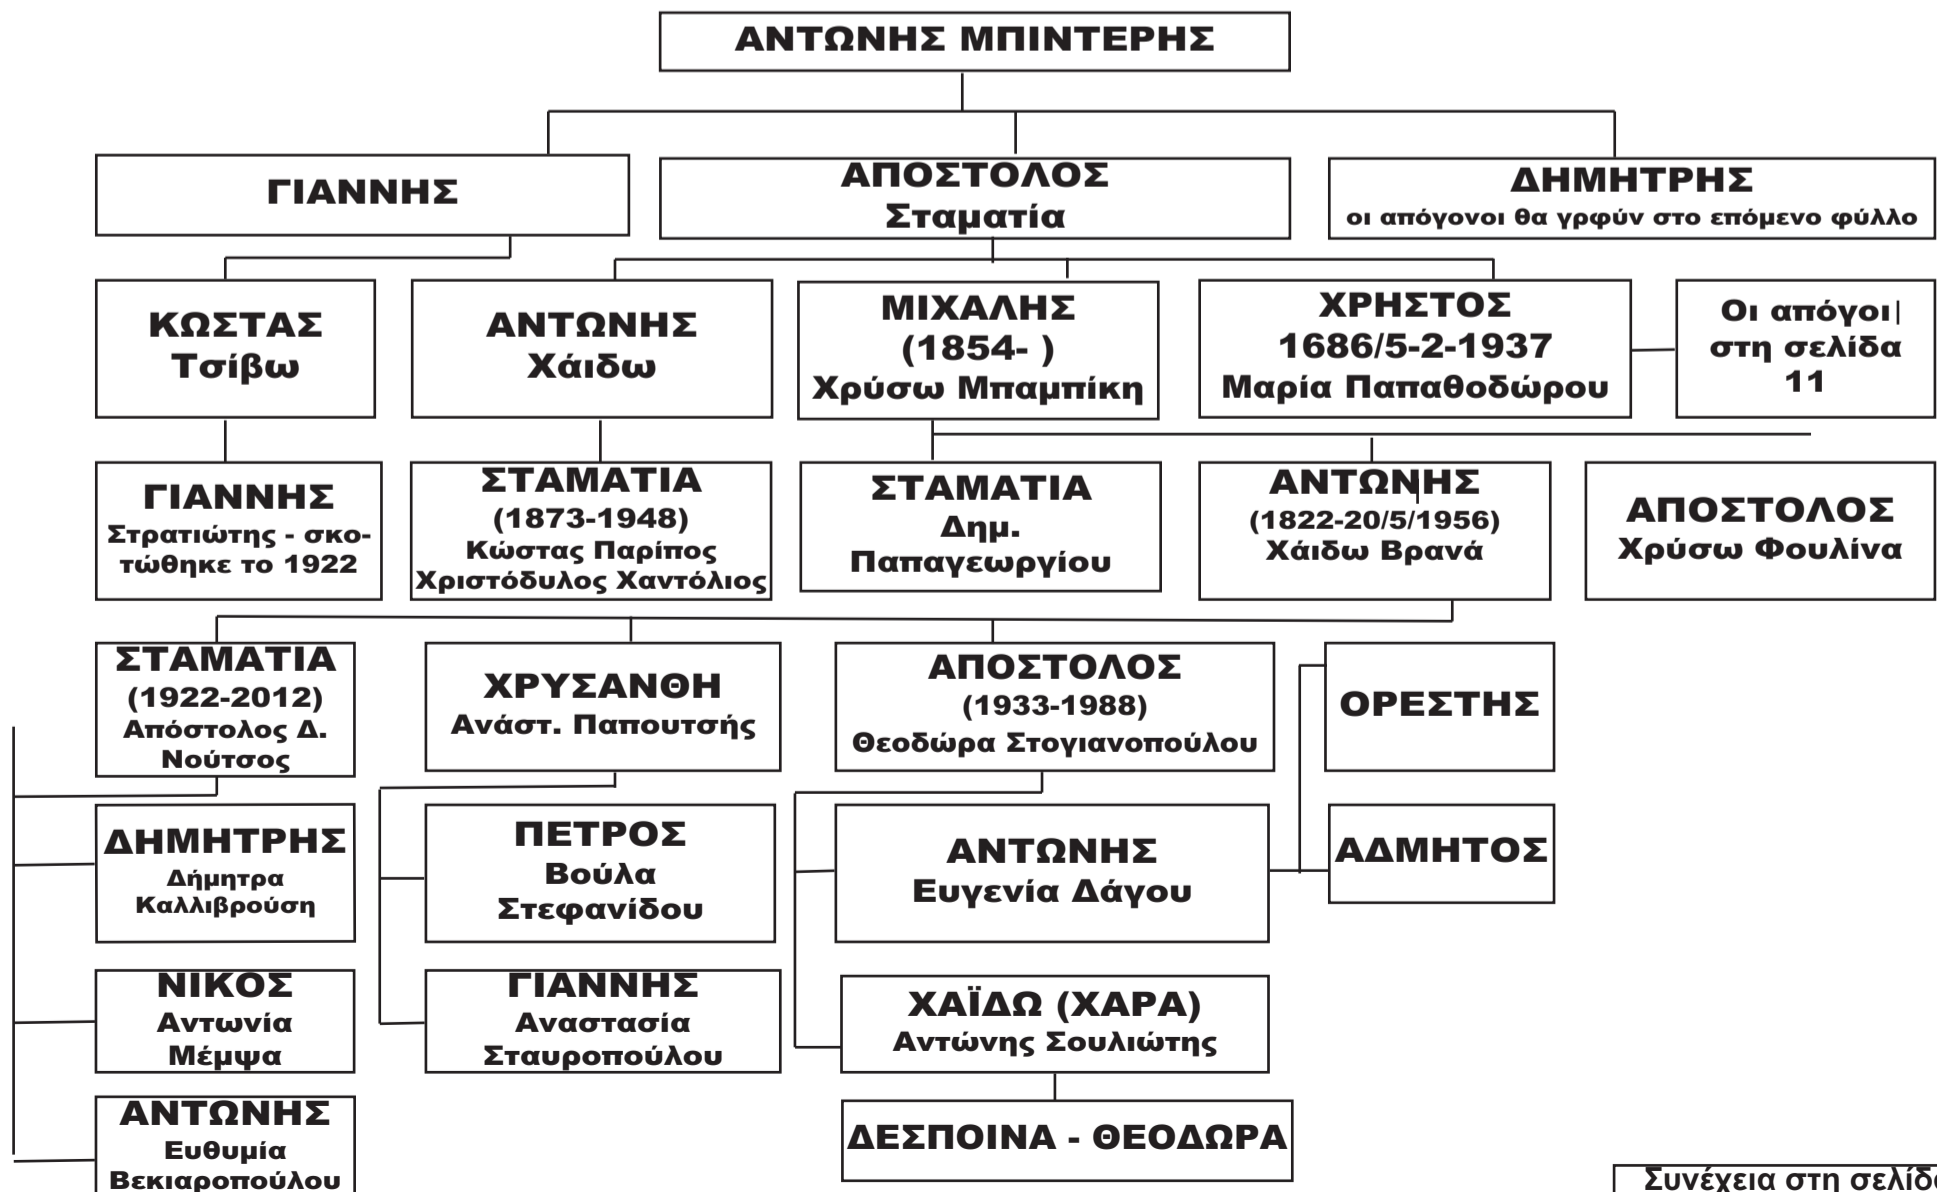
ΑΝΤΩΝΗΣ ΜΠΙΝΤΕΡΗΣ

ΓΙΑΝΝΗΣ

ΑΠΟΣΤΟΛΟΣ
Σταματία

ΔΗΜΗΤΡΗΣ
οι απόγονοι θα γρφύν στο επόμενο φύλλο

ΚΩΣΤΑΣ
Τσίβω

ΑΝΤΩΝΗΣ
Χάιδω

ΜΙΧΑΛΗΣ
(1854- )
Χρύσω Μπαμπίκη

ΧΡΗΣΤΟΣ
1686/5-2-1937
Μαρία Παπαθοδώρου

Οι απόγοι|
στη σελίδα
11

ΓΙΑΝΝΗΣ
Στρατιώτης - σκοτώθηκε το 1922

ΣΤΑΜΑΤΙΑ
(1873-1948)
Κώστας Παρίπος
Χριστόδυλος Χαντόλιος

ΣΤΑΜΑΤΙΑ
Δημ.
Παπαγεωργίου

ΑΝΤΩΝΗΣ
(1822-20/5/1956)
Χάιδω Βρανά

ΑΠΟΣΤΟΛΟΣ
Χρύσω Φουλίνα

ΣΤΑΜΑΤΙΑ
(1922-2012)
Απόστολος Δ.
Νούτσος

ΧΡΥΣΑΝΘΗ
Ανάστ. Παπουτσής

ΑΠΟΣΤΟΛΟΣ
(1933-1988)
Θεοδώρα Στογιανοπούλου

ΟΡΕΣΤΗΣ

ΔΗΜΗΤΡΗΣ
Δήμητρα
Καλλιβρούση

ΠΕΤΡΟΣ
Βούλα
Στεφανίδου

ΑΝΤΩΝΗΣ
Ευγενία Δάγου

ΑΔΜΗΤΟΣ

ΝΙΚΟΣ
Αντωνία
Μέμψα

ΓΙΑΝΝΗΣ
Αναστασία
Σταυροπούλου

ΧΑΪΔΩ (ΧΑΡΑ)
Αντώνης Σουλιώτης

ΑΝΤΩΝΗΣ
Ευθυμία
Βεκιαροπούλου

ΔΕΣΠΟΙΝΑ - ΘΕΟΔΩΡΑ

Συνέχεια στη σελίδ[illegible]